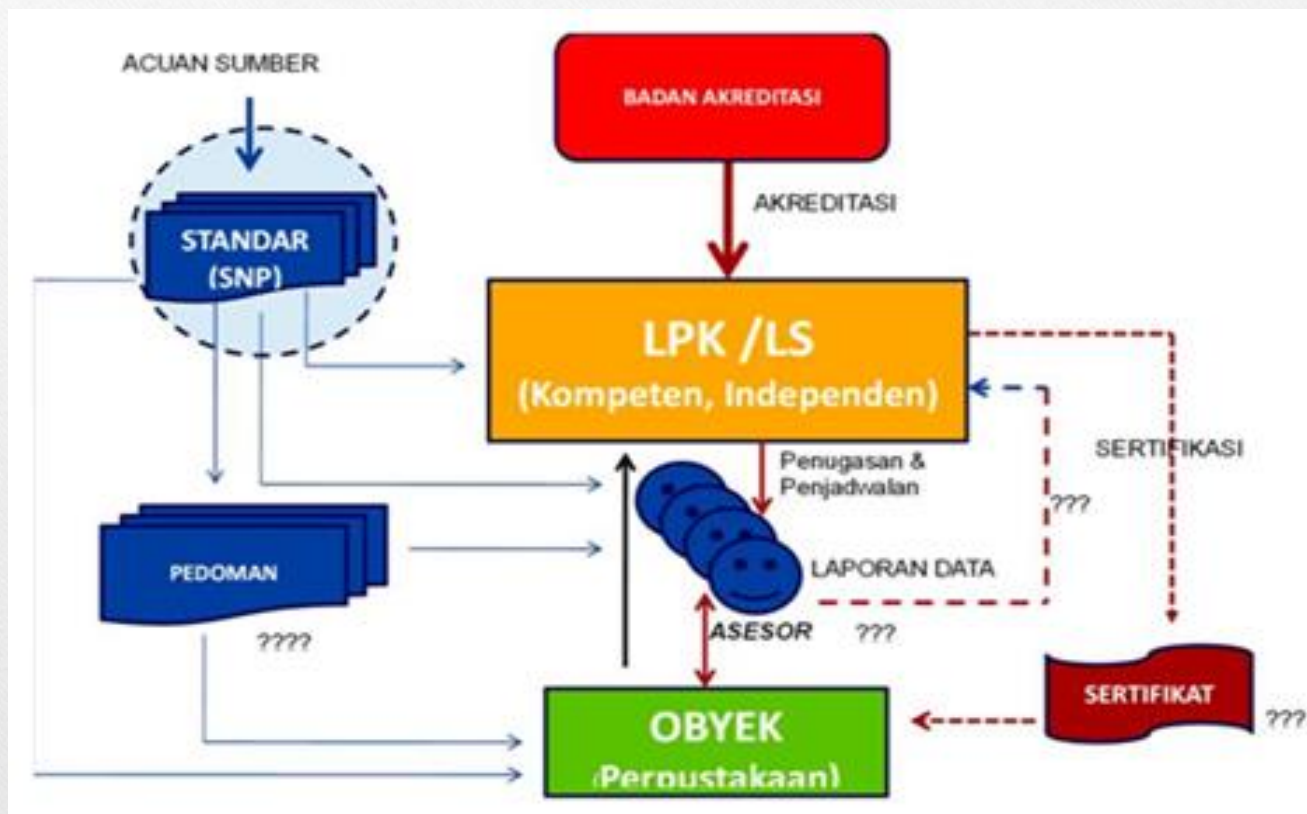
ACUAN SUMBER

BADAN AKREDITASI

AKREDITASI

STANDAR (SNP)

LPK /LS (Kompeten, Independen)

SERTIFIKASI

Penugasan & Penjadwalan

???

PEDOMAN

LAPORAN DATA

ASESOR

???

????

OBYEK (Perpustakaan)

SERTIFIKAT

???